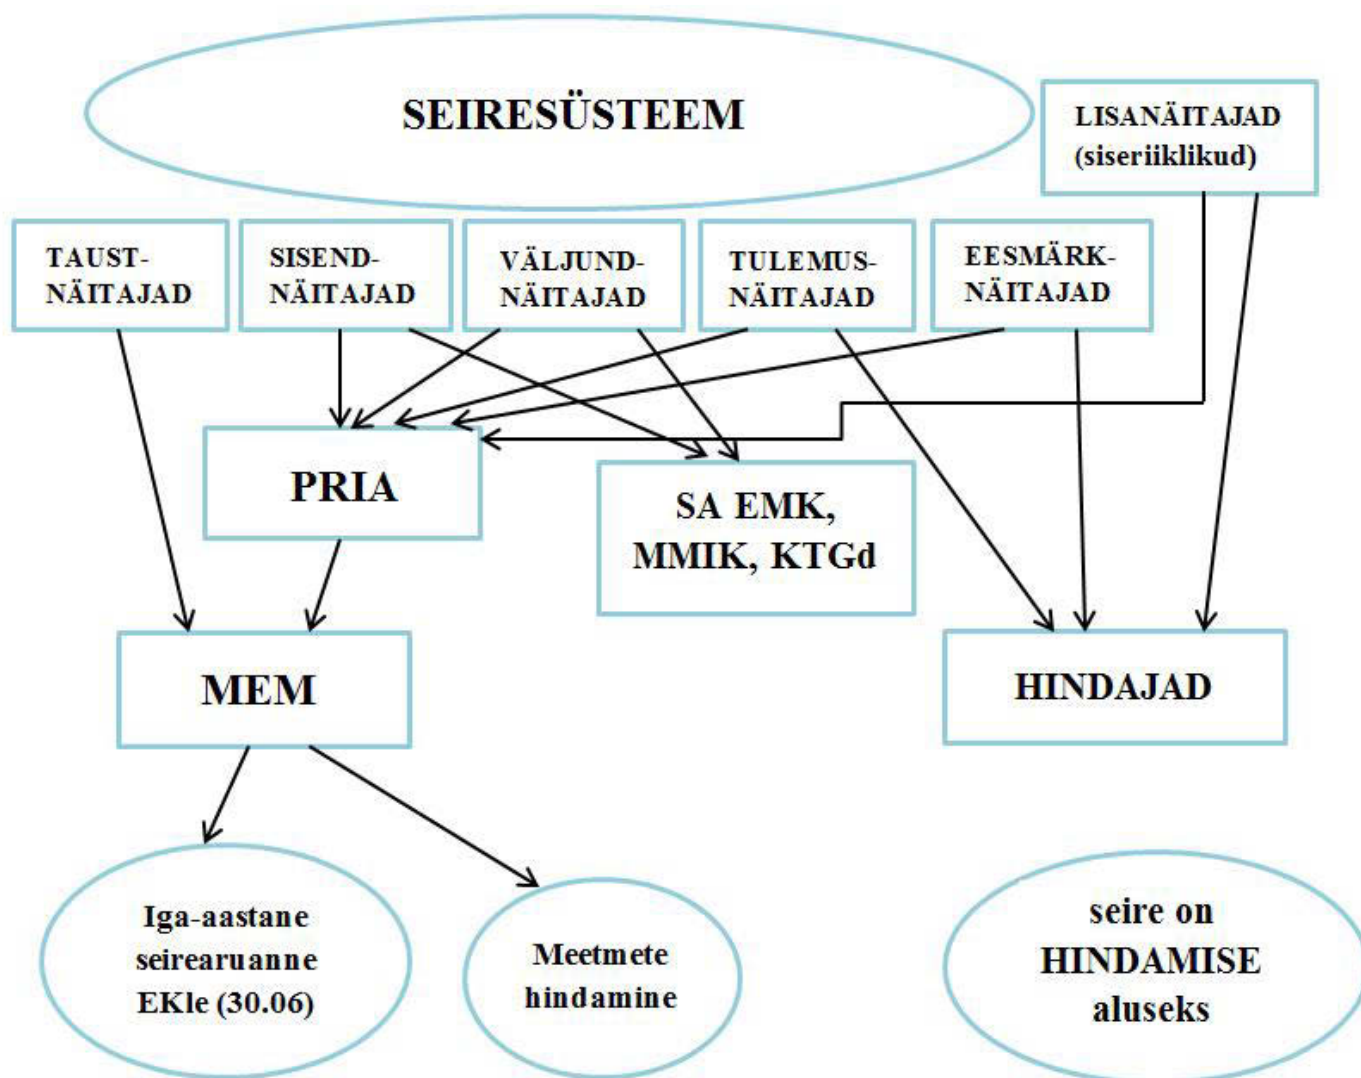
SEIRESÜSTEEM

LISANÄITAJAD (siseriiklikud)

TAUST-NÄITAJAD

SISEND-NÄITAJAD

VÄLJUND-NÄITAJAD

TULEMUS-NÄITAJAD

EESMÄRK-NÄITAJAD

PRIA

SA EMK, MMIK, KTGd

MEM

HINDAJAD

Iga-aastane seirearuanne EKle (30.06)

Meetmete hindamine

seire on HINDAMISE aluseks